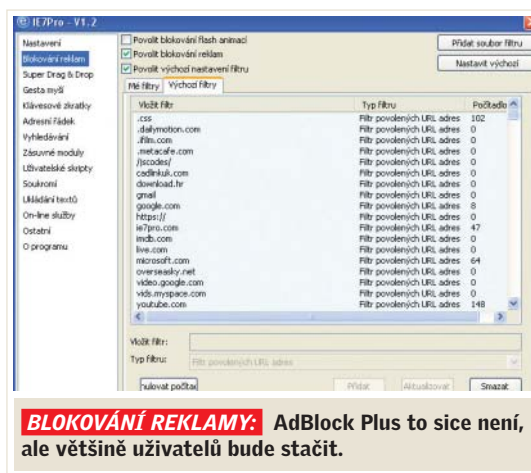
IE7Pro - V1.2

Nastavení
Blokování reklam
Super Drag & Drop
Gesta myší
Klávesové zkratky
Adresní řádek
Vyhledávání
Zásuvné moduly
Uživatelské skripty
Soukromí
Ukládání textů
On-line služby
Ostatní
O programu

Povolit blokování flash animací
Povolit blokování reklam
Povolit výchozí nastavení filtru

Přidat soubor filtru
Nastavit výchozí

Mé filtry | Výchozí filtry

| Vložit filtr | Typ filtru | Počitadlo |
|---|---|---|
| .css | Filtr povolených URL adres | 102 |
| .dailymotion.com | Filtr povolených URL adres | 0 |
| .flim.com | Filtr povolených URL adres | 0 |
| .metacafe.com | Filtr povolených URL adres | 0 |
| /jscodes/ | Filtr povolených URL adres | 0 |
| cadlinkuk.com | Filtr povolených URL adres | 0 |
| download.hr | Filtr povolených URL adres | 0 |
| gmail | Filtr povolených URL adres | 0 |
| google.com | Filtr povolených URL adres | 8 |
| https:// | Filtr povolených URL adres | 0 |
| ie7pro.com | Filtr povolených URL adres | 47 |
| imdb.com | Filtr povolených URL adres | 0 |
| live.com | Filtr povolených URL adres | 0 |
| microsoft.com | Filtr povolených URL adres | 64 |
| overseasky.net | Filtr povolených URL adres | 0 |
| video.google.com | Filtr povolených URL adres | 0 |
| vids.myspace.com | Filtr povolených URL adres | 0 |
| youtube.com | Filtr povolených URL adres | 148 |

Vložit filtr:
Typ filtru: Filtr povolených URL adres

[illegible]hulovat počítač
Přidat
Aktualizovat
Smazat

BLOKOVÁNÍ REKLAMY: AdBlock Plus to sice není, ale většině uživatelů bude stačit.